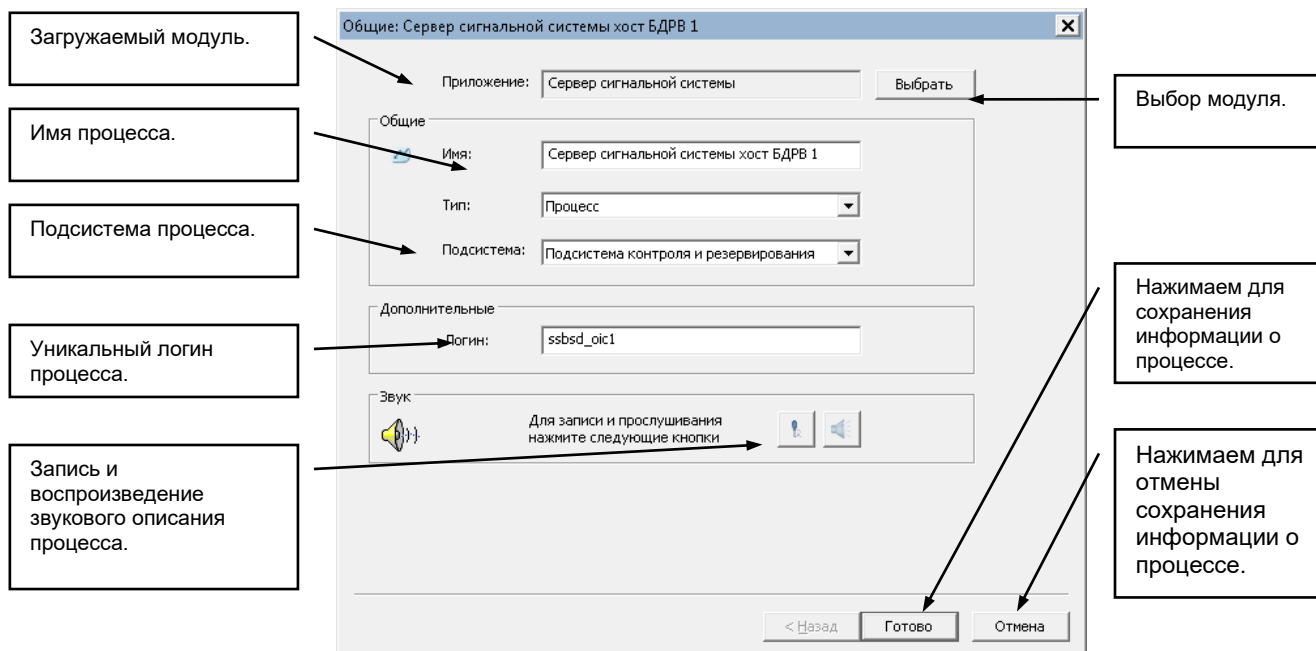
Загружаемый модуль.

Имя процесса.

Подсистема процесса.

Уникальный логин процесса.

Запись и воспроизведение звукового описания процесса.

Общие: Сервер сигнальной системы хост БДРВ 1

Приложение: Сервер сигнальной системы

Выбрать

Общие

Имя: Сервер сигнальной системы хост БДРВ 1

Тип: Процесс

Подсистема: Подсистема контроля и резервирования

Дополнительные

Логин: ssbsd_oic1

Звук

Для записи и прослушивания нажмите следующие кнопки

< Назад

Готово

Отмена

Выбор модуля.

Нажимаем для сохранения информации о процессе.

Нажимаем для отмены сохранения информации о процессе.